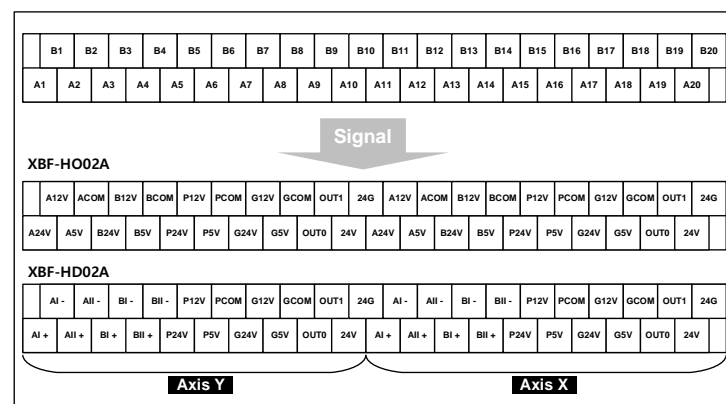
B1 B2 B3 B4 B5 B6 B7 B8 B9 B10 B11 B12 B13 B14 B15 B16 B17 B18 B19 B20
A1 A2 A3 A4 A5 A6 A7 A8 A9 A10 A11 A12 A13 A14 A15 A16 A17 A18 A19 A20

Signal

XBF-HO02A

A12V ACOM B12V BCOM P12V PCOM G12V GCOM OUT1 24G A12V ACOM B12V BCOM P12V PCOM G12V GCOM OUT1 24G
A24V A5V B24V B5V P24V P5V G24V G5V OUT0 24V A24V A5V B24V B5V P24V P5V G24V G5V OUT0 24V

XBF-HD02A

AI - AII - BI - BII - P12V PCOM G12V GCOM OUT1 24G AI - AII - BI - BII - P12V PCOM G12V GCOM OUT1 24G
AI + AII + BI + BII + P24V P5V G24V G5V OUT0 24V AI + AII + BI + BII + P24V P5V G24V G5V OUT0 24V

Axis Y
Axis X